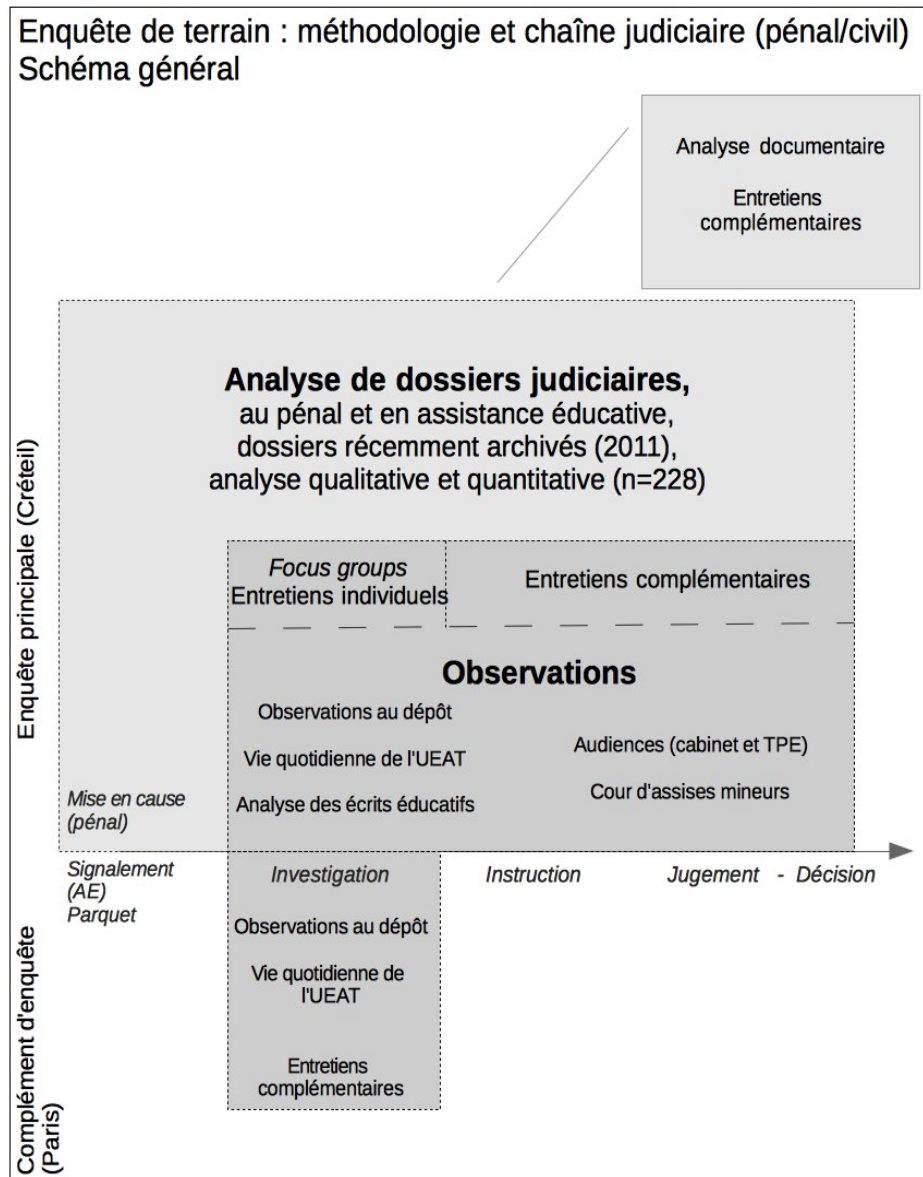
Enquête de terrain : méthodologie et chaîne judiciaire (pénal/civil)
Schéma général

Analyse documentaire

Entretiens complémentaires

Enquête principale (Créteil)

**Analyse de dossiers judiciaires,**
au pénal et en assistance éducative,
dossiers récemment archivés (2011),
analyse qualitative et quantitative (n=228)

*Focus groups*
Entretiens individuels

Entretiens complémentaires

**Observations**

Observations au dépôt

Vie quotidienne de l'UEAT

Analyse des écrits éducatifs

Audiences (cabinet et TPE)

Cour d'assises mineurs

*Mise en cause (pénal)*

*Signalement (AE)*
*Parquet*

*Investigation*

*Instruction*

*Jugement - Décision*

Complément d'enquête (Paris)

Observations au dépôt

Vie quotidienne de l'UEAT

Entretiens complémentaires